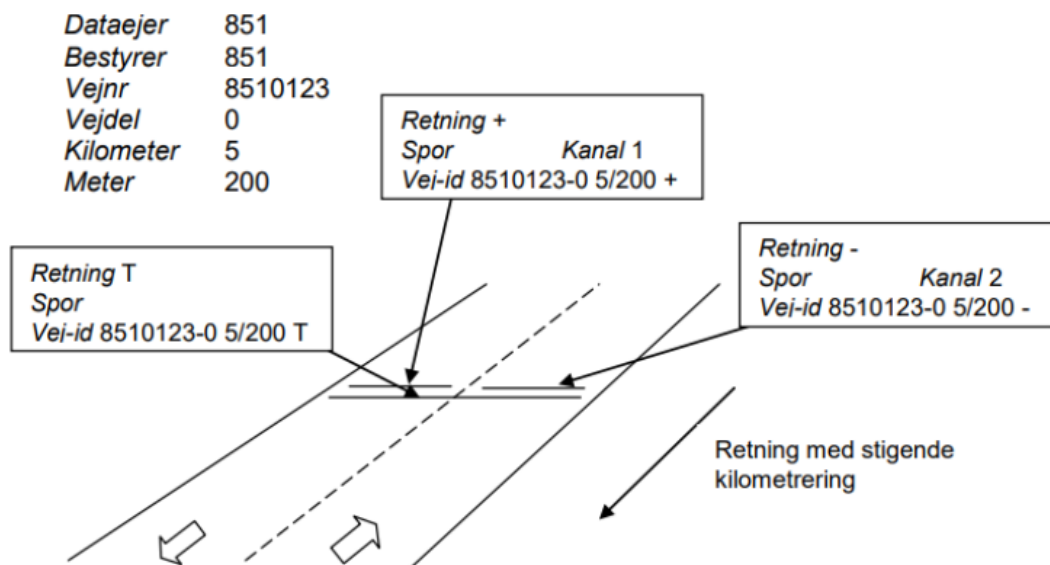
| | |
|---|---|
| Dataejer | 851 |
| Bestyrer | 851 |
| Vejnr | 8510123 |
| Vejdel | 0 |
| Kilometer | 5 |
| Meter | 200 |

Retning +
Spor Kanal 1
Vei-id 8510123-0 5/200 +

Retning T
Spor
Vei-id 8510123-0 5/200 T

Retning -
Spor Kanal 2
Vei-id 8510123-0 5/200 -

Retning med stigende kilometrering